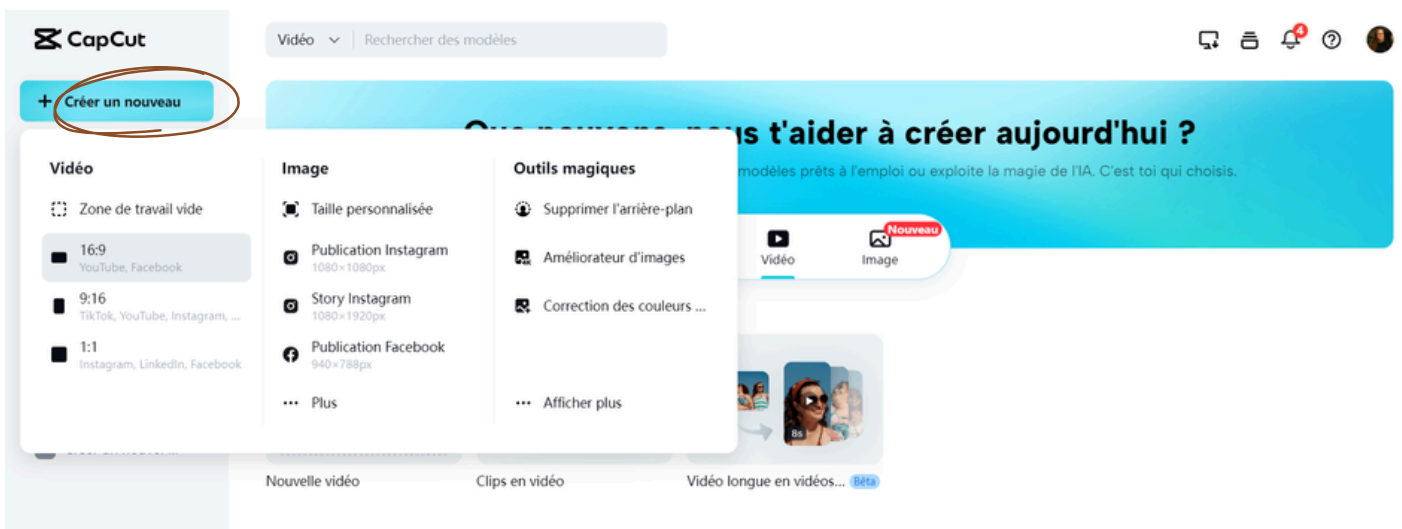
CapCut

Vidéo Rechercher des modèles

4

+ Créer un nouveau

Que pouvons-nous t'aider à créer aujourd'hui ?

modèles prêts à l'emploi ou exploite la magie de l'IA. C'est toi qui choisis.

Vidéo

Zone de travail vide

16:9
YouTube, Facebook

9:16
TikTok, YouTube, Instagram, ...

1:1
Instagram, LinkedIn, Facebook

Image

Taille personnalisée

Publication Instagram
1080×1080px

Story Instagram
1080×1920px

Publication Facebook
940×788px

Plus

Outils magiques

Supprimer l'arrière-plan

Améliorateur d'images

Correction des couleurs ...

Afficher plus

Vidéo

Nouveau
Image

8s

Nouvelle vidéo

Clips en vidéo

Vidéo longue en vidéos... Bêta